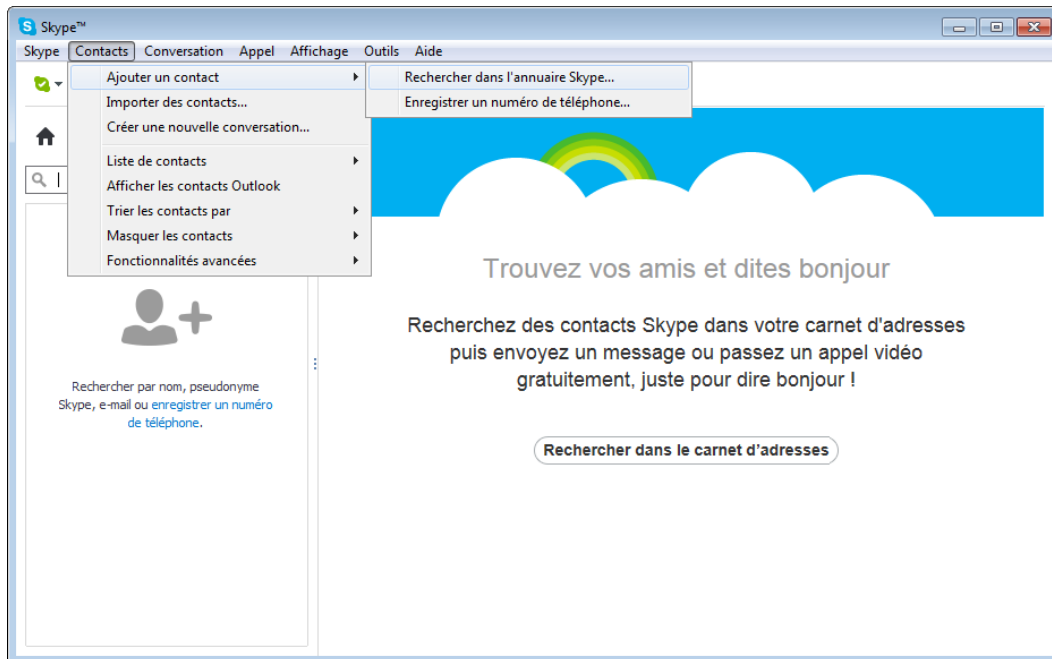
Skype™

Skype Contacts Conversation Appel Affichage Outils Aide

Ajouter un contact
Importer des contacts...
Créer une nouvelle conversation...
Liste de contacts
Afficher les contacts Outlook
Trier les contacts par
Masquer les contacts
Fonctionnalités avancées

Rechercher dans l'annuaire Skype...
Enregistrer un numéro de téléphone...

Rechercher par nom, pseudonyme Skype, e-mail ou enregistrer un numéro de téléphone.

Trouvez vos amis et dites bonjour

Recherchez des contacts Skype dans votre carnet d'adresses puis envoyez un message ou passez un appel vidéo gratuitement, juste pour dire bonjour !

Rechercher dans le carnet d'adresses